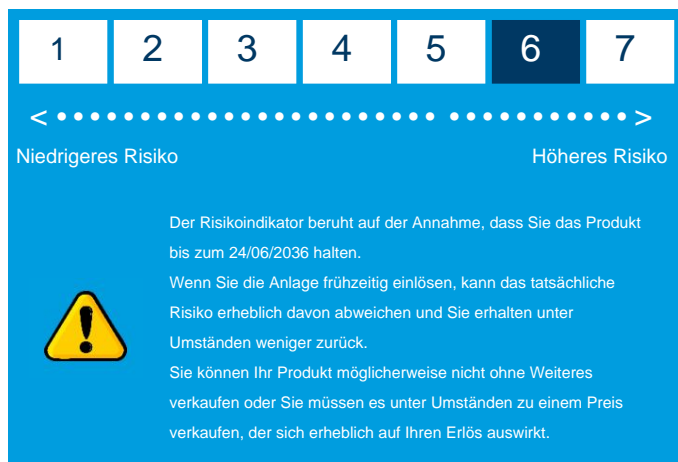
| 1 | 2 | 3 | 4 | 5 | 6 | 7 |
|---|---|---|---|---|---|---|

< •••••••••••••••••••••••••••••••••••••••• >

Niedrigeres Risiko

Höheres Risiko

Der Risikoindikator beruht auf der Annahme, dass Sie das Produkt bis zum 24/06/2036 halten.
Wenn Sie die Anlage frühzeitig einlösen, kann das tatsächliche Risiko erheblich davon abweichen und Sie erhalten unter Umständen weniger zurück.
Sie können Ihr Produkt möglicherweise nicht ohne Weiteres verkaufen oder Sie müssen es unter Umständen zu einem Preis verkaufen, der sich erheblich auf Ihren Erlös auswirkt.